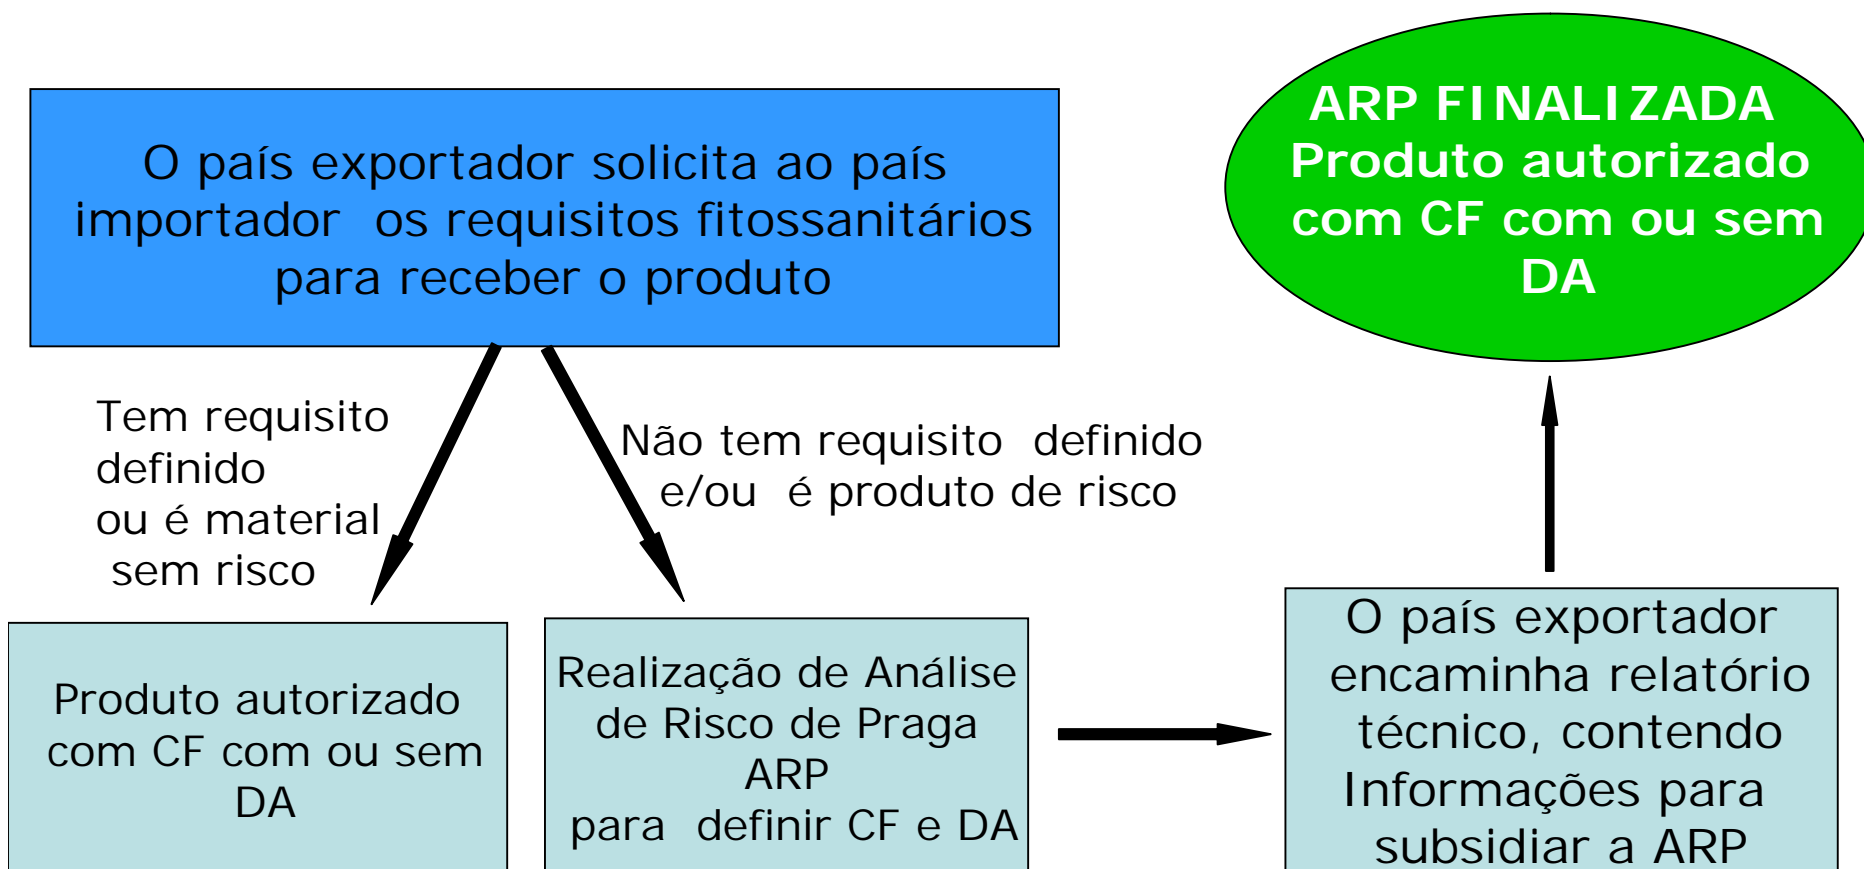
O país exportador solicita ao país importador os requisitos fitossanitários para receber o produto

ARP FINALIZADA
Produto autorizado com CF com ou sem DA

Tem requisito definido ou é material sem risco

Não tem requisito definido e/ou é produto de risco

Produto autorizado com CF com ou sem DA

Realização de Análise de Risco de Praga ARP para definir CF e DA

O país exportador encaminha relatório técnico, contendo Informações para subsidiar a ARP